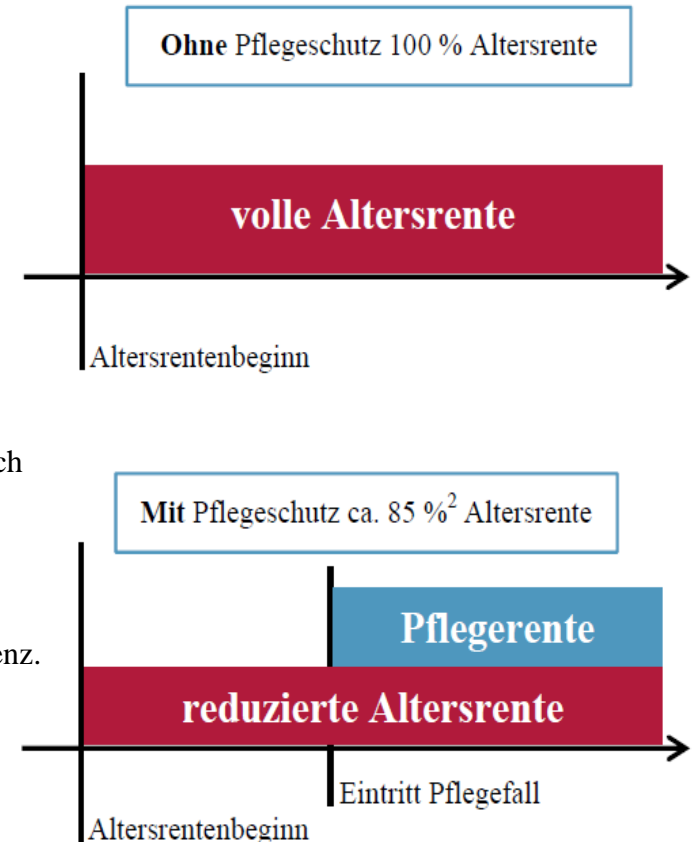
**Ohne** Pflegeschutz 100 % Altersrente

volle Altersrente

Altersrentenbeginn

ch

**Mit** Pflegeschutz ca. 85 %$^2$ Altersrente

Pflegerente

enz.

reduzierte Altersrente

Eintritt Pflegefall

Altersrentenbeginn